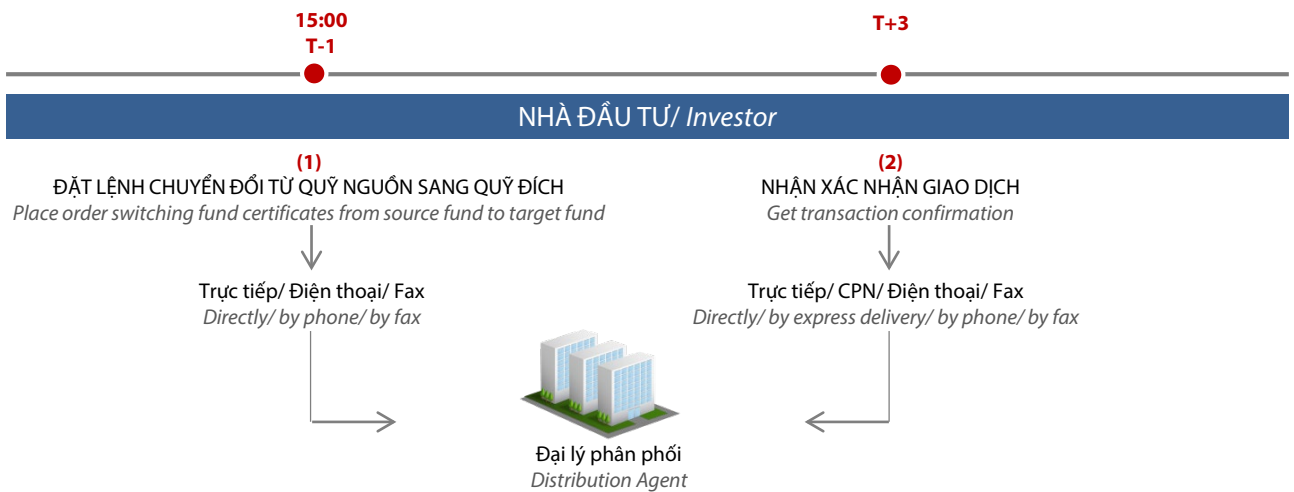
15:00
T-1

T+3

NHÀ ĐẦU TƯ/ Investor

(1)
ĐẶT LỆNH CHUYỂN ĐỔI TỪ QUỸ NGUỒN SANG QUỸ ĐÍCH
Place order switching fund certificates from source fund to target fund

Trực tiếp/ Điện thoại/ Fax
Directly/ by phone/ by fax

(2)
NHẬN XÁC NHẬN GIAO DỊCH
Get transaction confirmation

Trực tiếp/ CPN/ Điện thoại/ Fax
Directly/ by express delivery/ by phone/ by fax

Đại lý phân phối
Distribution Agent